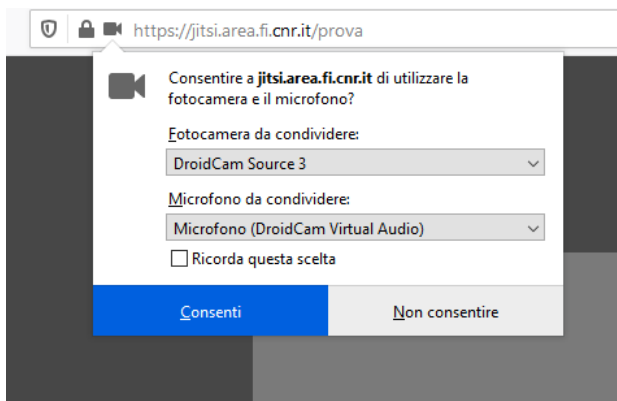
https://jitsi.area.fi.cnr.it/prova

Consentire a jitsi.area.fi.cnr.it di utilizzare la fotocamera e il microfono?

Fotocamera da condividere:

DroidCam Source 3

Microfono da condividere:

Microfono (DroidCam Virtual Audio)

Ricorda questa scelta

Consenti

Non consentire